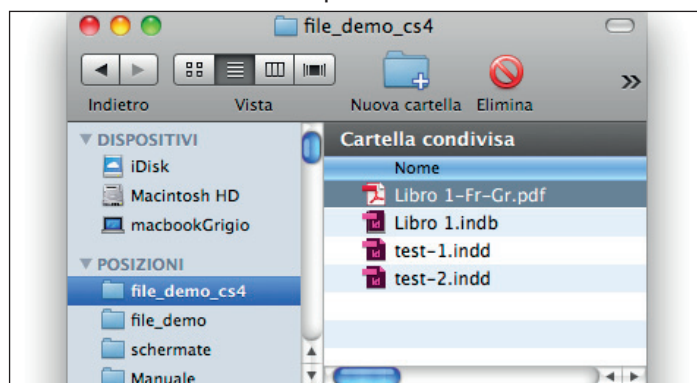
file_demo_cs4

Indietro Vista Nuova cartella Elimina

▼ DISPOSITIVI
iDisk
Macintosh HD
macbookGrigio

▼ POSIZIONI
file_demo_cs4
file_demo
schermate
Manuale

Cartella condivisa
Nome
Libro 1-Fr-Gr.pdf
Libro 1.indb
test-1.indd
test-2.indd